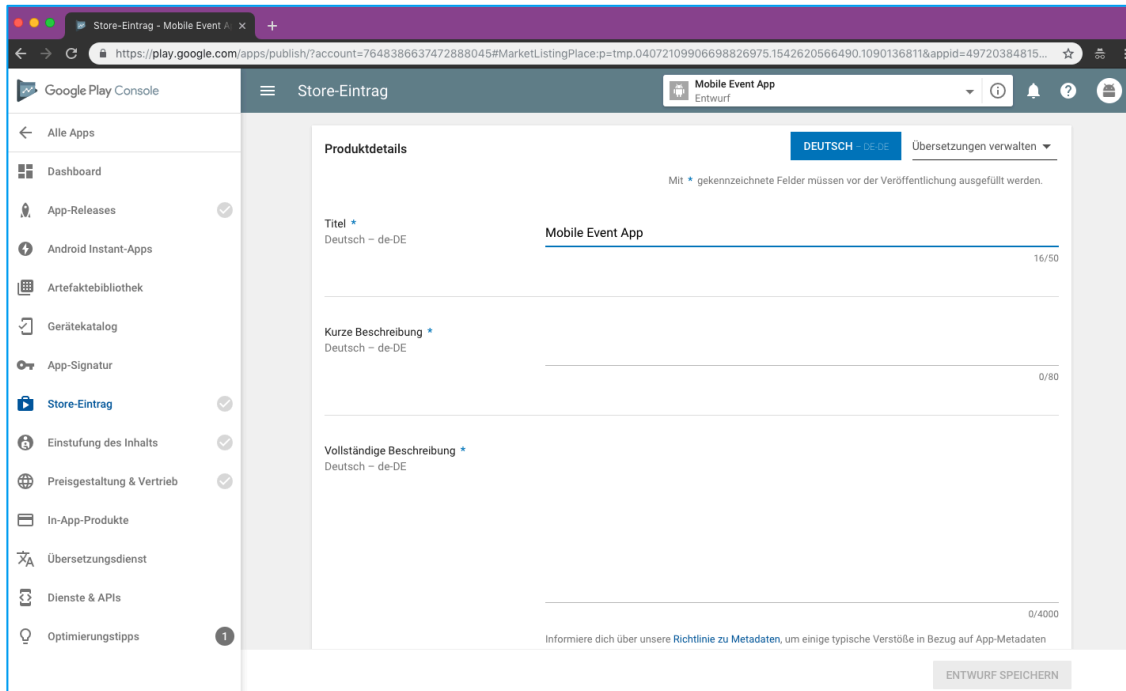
Store-Eintrag - Mobile Event A ×

https://play.google.com/apps/publish/?account=7648386637472888045#MarketListingPlace:p=tmp.04072109906698826975.1542620566490.1090136811&appid=49720384815...

Google Play Console

Store-Eintrag

Mobile Event App
Entwurf

← Alle Apps

Dashboard

App-Releases

Android Instant-Apps

Artefaktebibliothek

Gerätekatalog

App-Signatur

Store-Eintrag

Einstufung des Inhalts

Preisgestaltung & Vertrieb

In-App-Produkte

Übersetzungsdienst

Dienste & APIs

Optimierungstipps 1

Produktdetails

DEUTSCH – DE-DE

Übersetzungen verwalten

Mit * gekennzeichnete Felder müssen vor der Veröffentlichung ausgefüllt werden.

Titel *
Deutsch – de-DE

Mobile Event App

16/50

Kurze Beschreibung *
Deutsch – de-DE

0/80

Vollständige Beschreibung *
Deutsch – de-DE

0/4000

Informiere dich über unsere Richtlinie zu Metadaten, um einige typische Verstöße in Bezug auf App-Metadaten

ENTWURF SPEICHERN